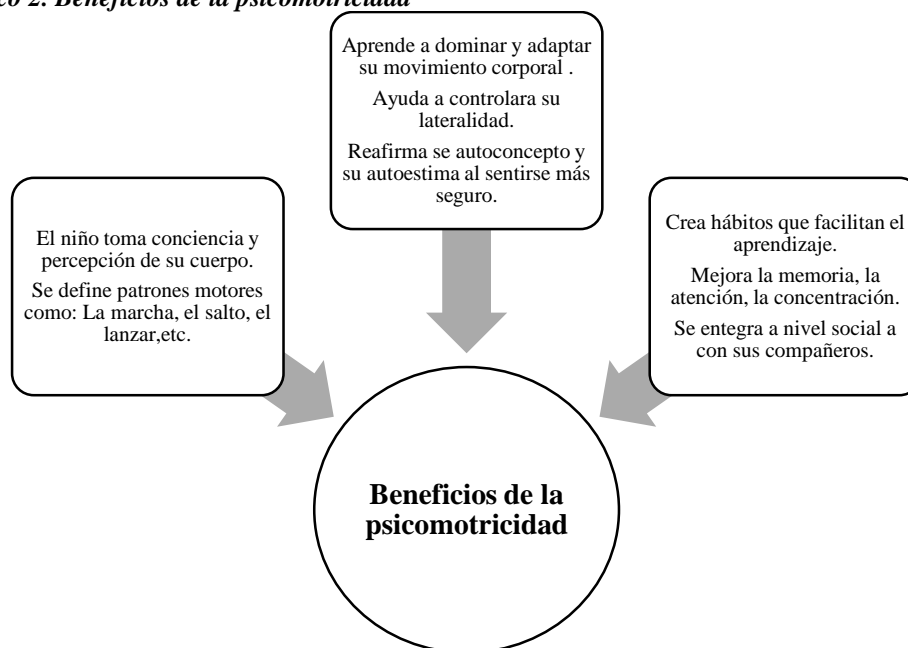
*co 2. Beneficios de la psicomotricidad*

Aprende a dominar y adaptar su movimiento corporal .

Ayuda a controlara su lateralidad.

Reafirma se autoconcepto y su autoestima al sentirse más seguro.

El niño toma conciencia y percepción de su cuerpo.

Se define patrones motores como: La marcha, el salto, el lanzar,etc.

Crea hábitos que facilitan el aprendizaje.

Mejora la memoria, la atención, la concentración.

Se entegra a nivel social a con sus compañeros.

**Beneficios de la psicomotricidad**